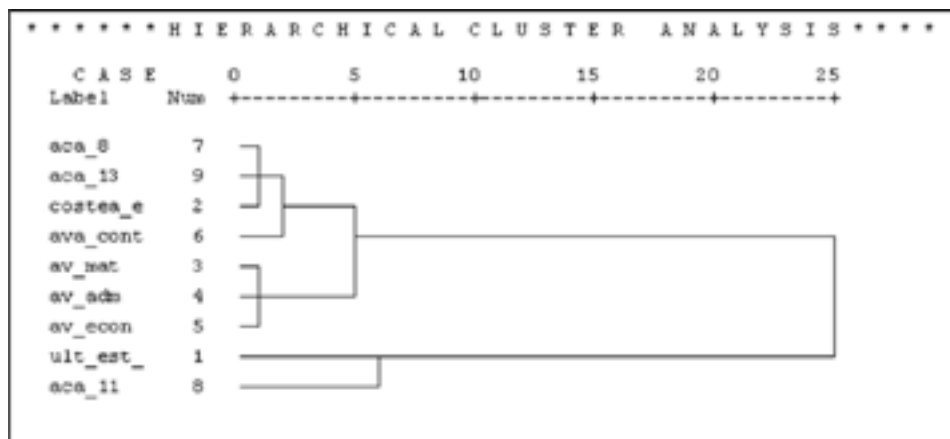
\* \* \* \* \* \* H I E R A R C H I C A L   C L U S T E R   A N A L Y S I S \* \* \* \*

| C A S E Label | Num | 0 | 5 | 10 | 15 | 20 | 25 |
|---|---|---|---|---|---|---|---|
| aca_8 | 7 | | | | | | |
| aca_13 | 9 | | | | | | |
| costea_e | 2 | | | | | | |
| ava_cont | 6 | | | | | | |
| av_mat | 3 | | | | | | |
| av_adm | 4 | | | | | | |
| av_econ | 5 | | | | | | |
| ult_est_ | 1 | | | | | | |
| aca_11 | 8 | | | | | | |